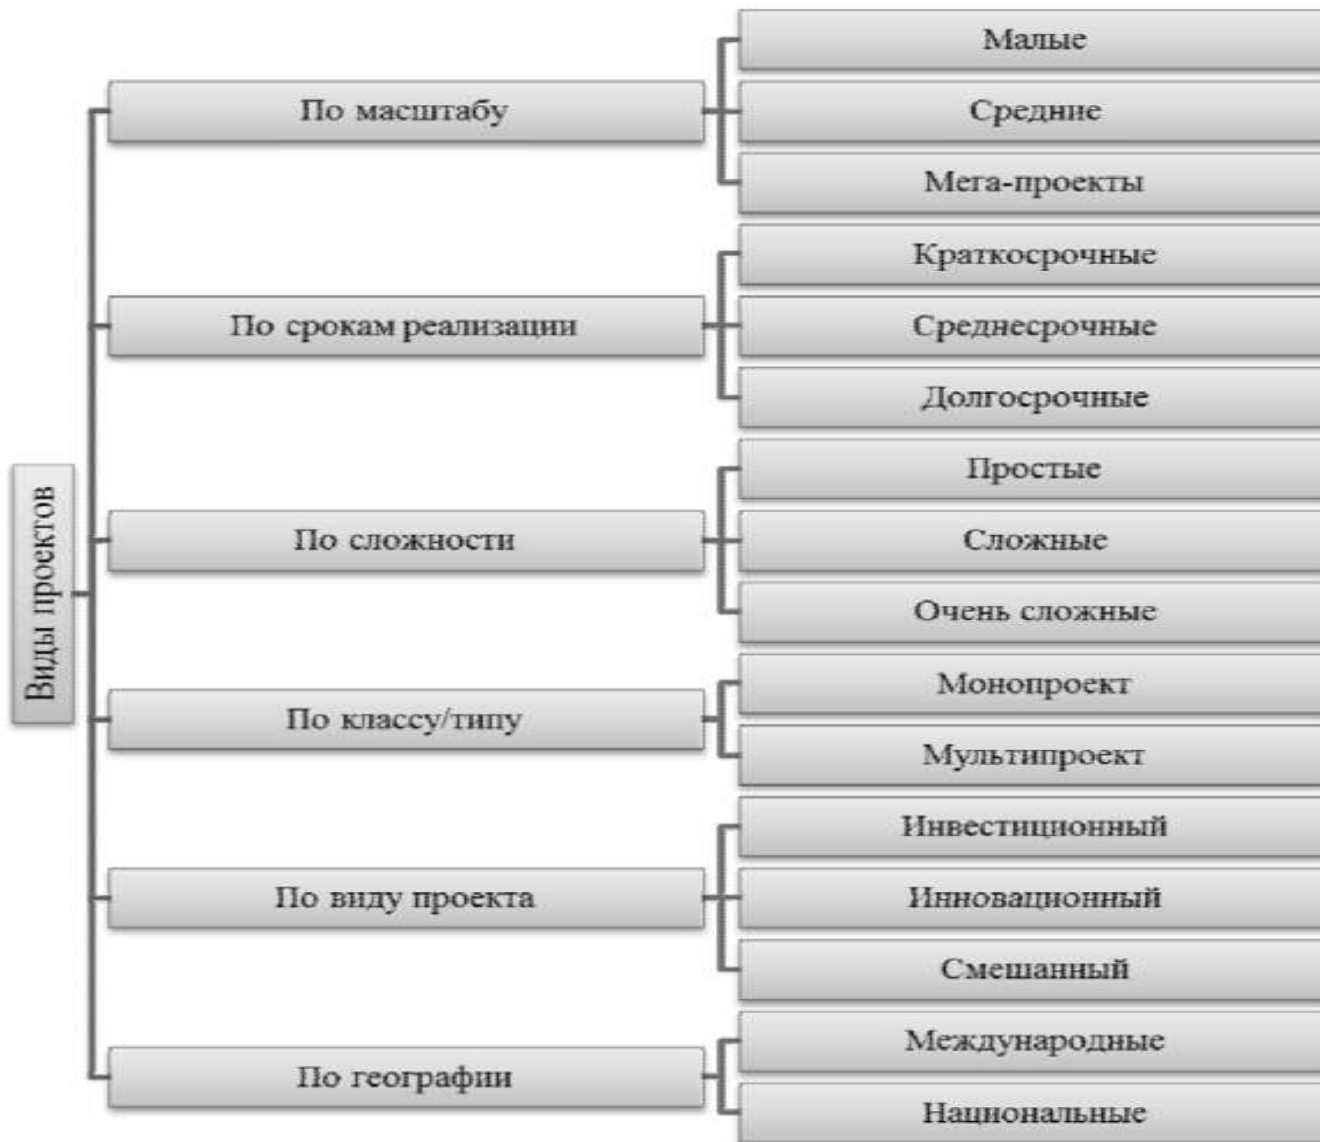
Виды проектов

По масштабу
Малые
Средние
Мега-проекты

По срокам реализации
Краткосрочные
Среднесрочные
Долгосрочные

По сложности
Простые
Сложные
Очень сложные

По классу/типу
Монопроект
Мультипроект

По виду проекта
Инвестиционный
Инновационный
Смешанный

По географии
Международные
Национальные